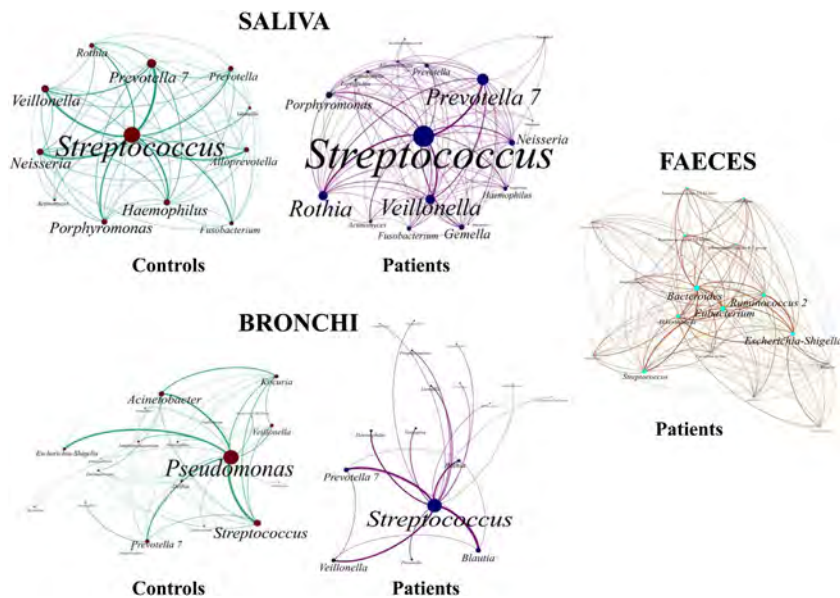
SALIVA

Rothia
Prevotella 7
Prevotella
Veillonella
Streptococcus
Neisseria
Alloprevotella
Haemophilus
Porphyromonas
Fusobacterium

Controls

Prevotella
Porphyromonas
Prevotella 7
Streptococcus
Neisseria
Haemophilus
Rothia
Veillonella
Actinomyces
Fusobacterium
Gemella

Patients

FAECES

Bacteroides
Ruminococcus 2
Eubacterium
Escherichia-Shigella
Streptococcus

Patients

BRONCHI

Acinetobacter
Kocuria
Veillonella
Escherichia-Shigella
Pseudomonas
Streptococcus
Prevotella 7

Controls

Prevotella 7
Streptococcus
Blautia
Veillonella

Patients